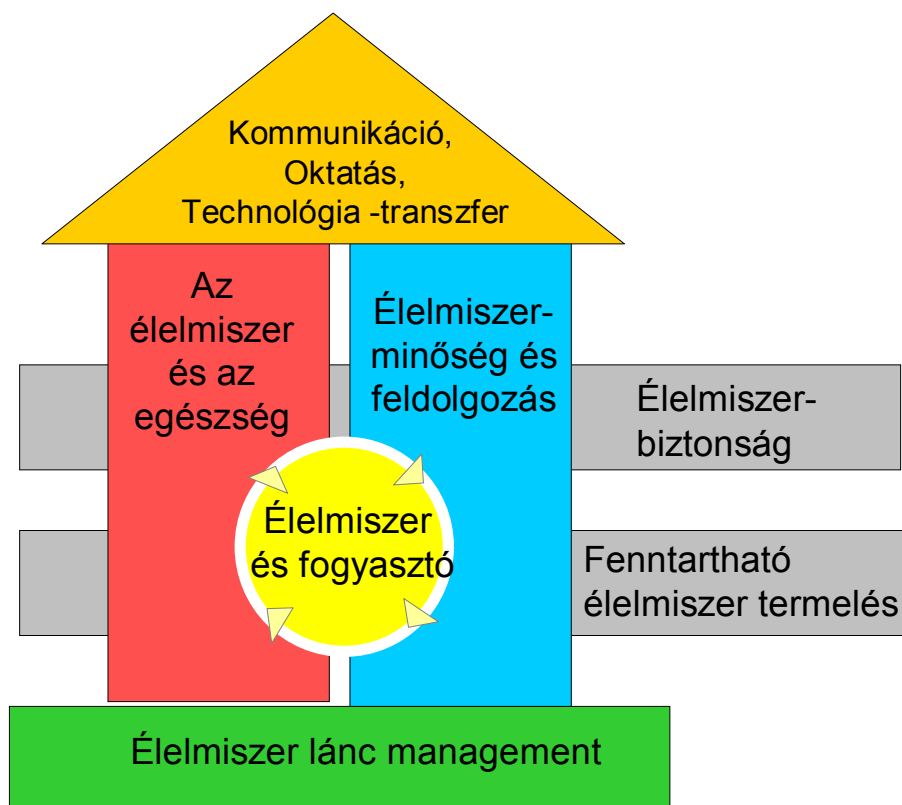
Kommunikáció,
Oktatás,
Technológia -transzfer

Az élelmiszer és az egészség

Élelmiszer-minőség és feldolgozás

Élelmiszer-biztonság

Élelmiszer és fogyasztó

Fenntartható élelmiszer termelés

Élelmiszer lánc management